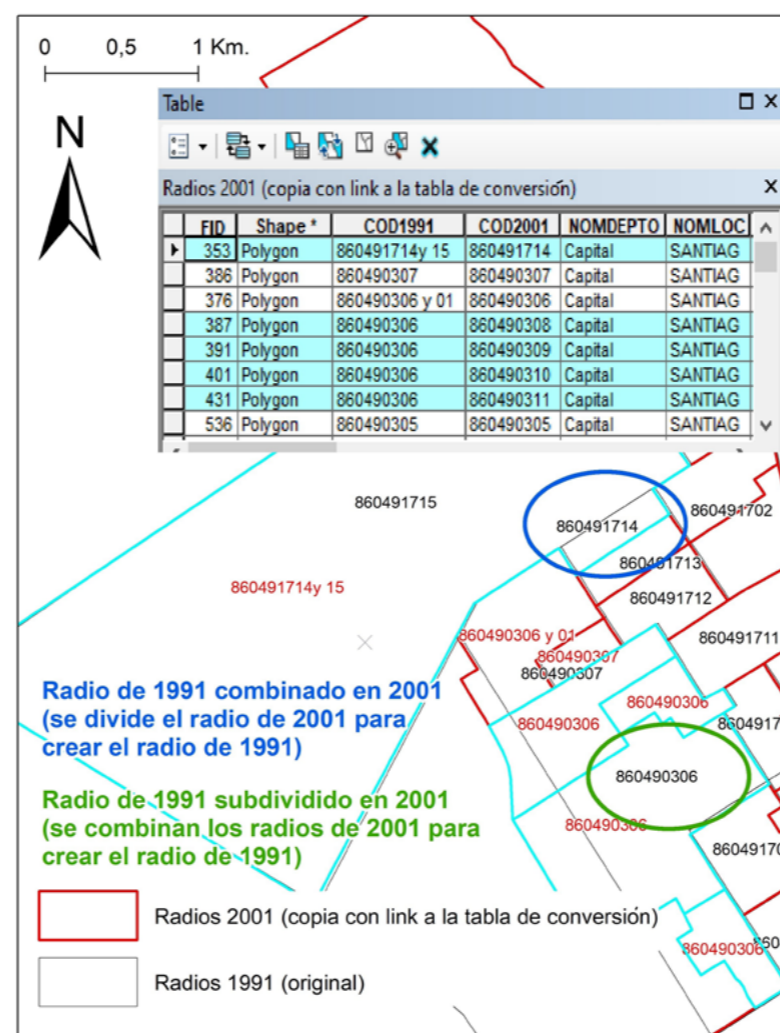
0 0,5 1 Km.

N

Table

Radios 2001 (copia con link a la tabla de conversión)

| | FID | Shape * | COD1991 | COD2001 | NOMDEPTO | NOMLOC |
|---|---|---|---|---|---|---|
| ▸ | 353 | Polygon | 860491714y 15 | 860491714 | Capital | SANTIAG |
| | 386 | Polygon | 860490307 | 860490307 | Capital | SANTIAG |
| | 376 | Polygon | 860490306 y 01 | 860490306 | Capital | SANTIAG |
| | 387 | Polygon | 860490306 | 860490308 | Capital | SANTIAG |
| | 391 | Polygon | 860490306 | 860490309 | Capital | SANTIAG |
| | 401 | Polygon | 860490306 | 860490310 | Capital | SANTIAG |
| | 431 | Polygon | 860490306 | 860490311 | Capital | SANTIAG |
| | 536 | Polygon | 860490305 | 860490305 | Capital | SANTIAG |

860491715
860491714
860491702
860491713
860491714y 15
860491712
860490306 y 01
860491711
860490307
860490307
860490306
860490306
860491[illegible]
860490306
860490306
86049170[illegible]
860490306

Radio de 1991 combinado en 2001 (se divide el radio de 2001 para crear el radio de 1991)

Radio de 1991 subdividido en 2001 (se combinan los radios de 2001 para crear el radio de 1991)

Radios 2001 (copia con link a la tabla de conversión)

Radios 1991 (original)